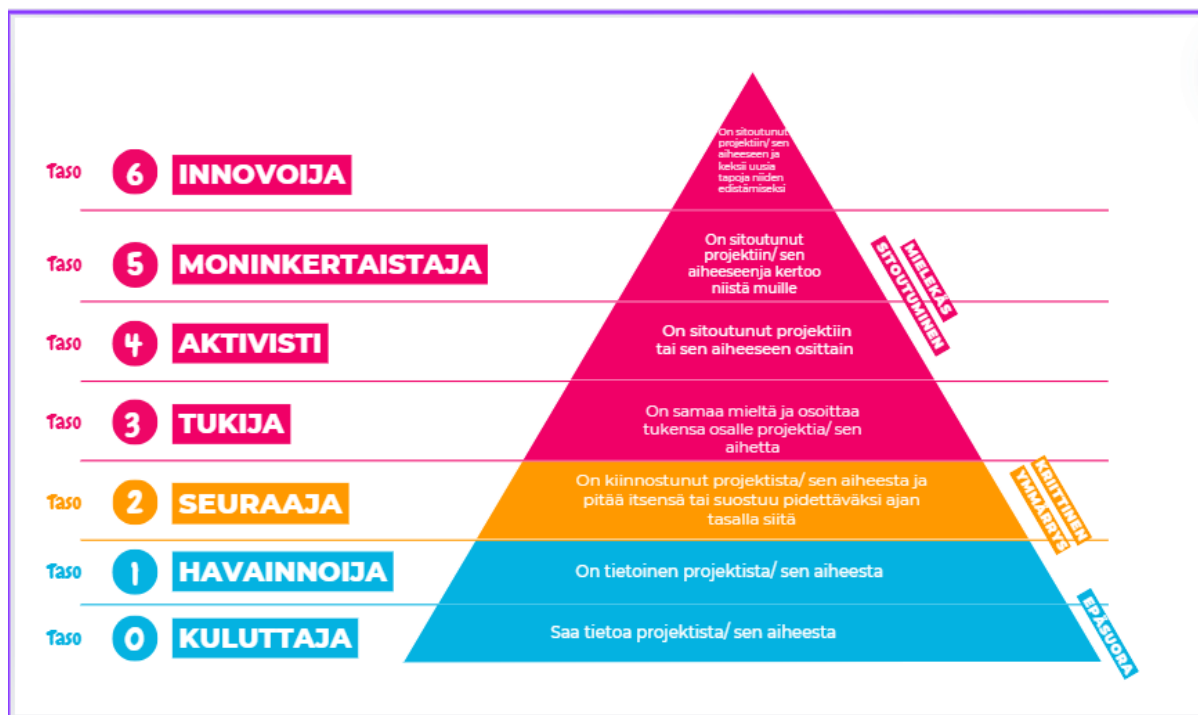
Taso 6 INNOVOIJA

On sitoutunut projektiin/ sen aiheeseen ja keksii uusia tapoja niiden edistämiseksi

Taso 5 MONINKERTAISTAJA

On sitoutunut projektiin/ sen aiheeseenja kertoo niistä muille

Taso 4 AKTIVISTI

On sitoutunut projektiin tai sen aiheeseen osittain

Taso 3 TUKIJA

On samaa mieltä ja osoittaa tukensa osalle projektia/ sen aihetta

MIELEKÄS SITOUTUMINEN

Taso 2 SEURAAJA

On kiinnostunut projektista/ sen aiheesta ja pitää itsensä tai suostuu pidettäväksi ajan tasalla siitä

KRIITTINEN YMMÄRRYS

Taso 1 HAVAINNOIJA

On tietoinen projektista/ sen aiheesta

Taso 0 KULUTTAJA

Saa tietoa projektista/ sen aiheesta

EPÄSUORA